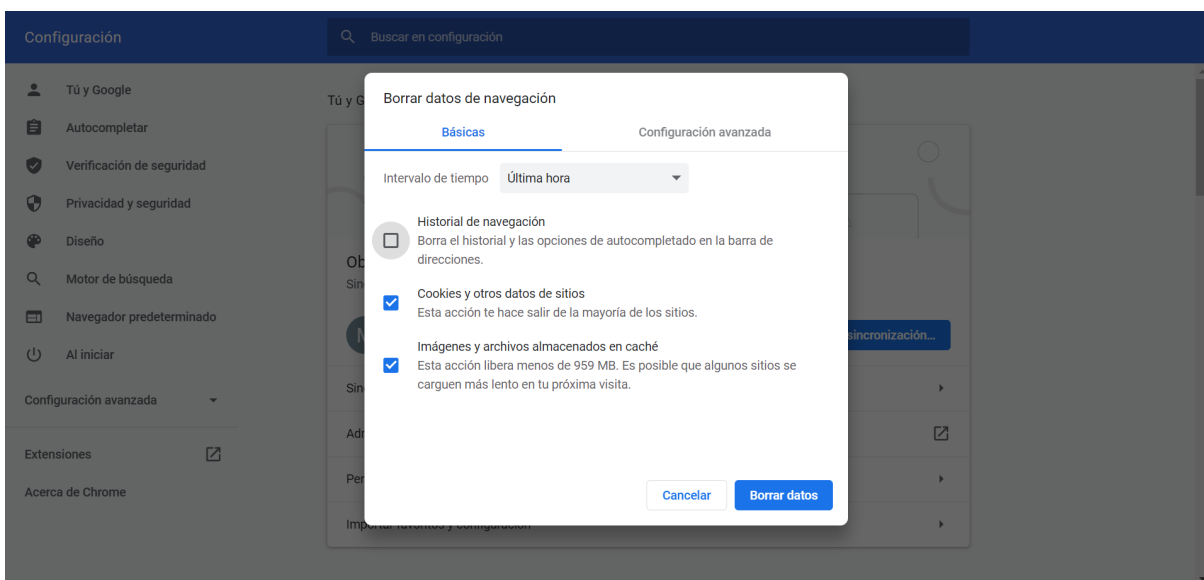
Configuración

Buscar en configuración

Tú y Google

Autocompletar

Verificación de seguridad

Privacidad y seguridad

Diseño

Motor de búsqueda

Navegador predeterminado

Al iniciar

Configuración avanzada

Extensiones

Acerca de Chrome

Tú y G

Ob

Sin

sincronización...

Sin

Adr

Per

Importar favoritos y configuración

Borrar datos de navegación

Básicas

Configuración avanzada

Intervalo de tiempo Última hora

Historial de navegación
Borra el historial y las opciones de autocompletado en la barra de direcciones.

Cookies y otros datos de sitios
Esta acción te hace salir de la mayoría de los sitios.

Imágenes y archivos almacenados en caché
Esta acción libera menos de 959 MB. Es posible que algunos sitios se carguen más lento en tu próxima visita.

Cancelar

Borrar datos